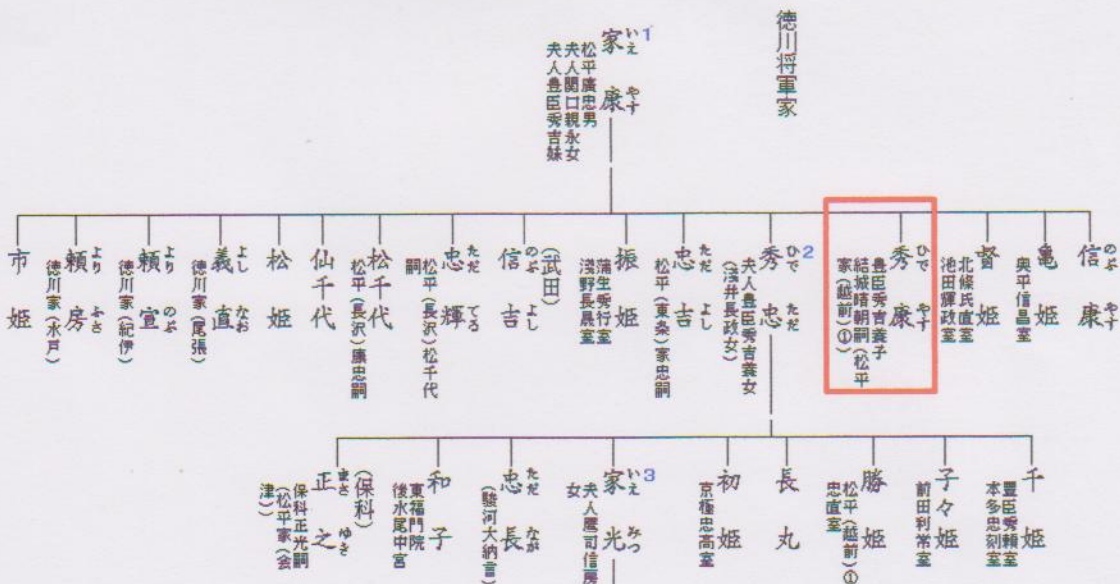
徳川将軍家

1 家康（いえやす）
松平廣忠男
夫人関口親永女
夫人豊臣秀吉妹

信康（のぶやす）

亀姫
奥平信昌室

督姫
北條氏直室
池田輝政室

秀康（ひでやす）
豊臣秀吉養子
結城晴朝嗣（松平家（越前）①）

2 秀忠（ひでただ）
夫人豊臣秀吉養女
（浅井長政女）

忠吉（ただよし）
松平（東条）家忠嗣

振姫
蒲生秀行室
浅野長晟室

（武田）
信吉（のぶよし）

忠輝（ただてる）
松平（長沢）松千代嗣

松千代
松平（長沢）康忠嗣

仙千代

松姫

義直（よしなお）
徳川家（尾張）

頼宣（よりのぶ）
徳川家（紀伊）

頼房（よりふさ）
徳川家（水戸）

市姫

千姫
豊臣秀頼室
本多忠刻室

子々姫
前田利常室

勝姫
松平（越前）①忠直室

長丸

初姫
京極忠高室

3 家光（いえみつ）
夫人鷹司信房女

忠長（ただなが）
（駿河大納言）

和子
東福門院
後水尾中宮

（保科）
正之（まさゆき）
保科正光嗣
（松平家（会津））